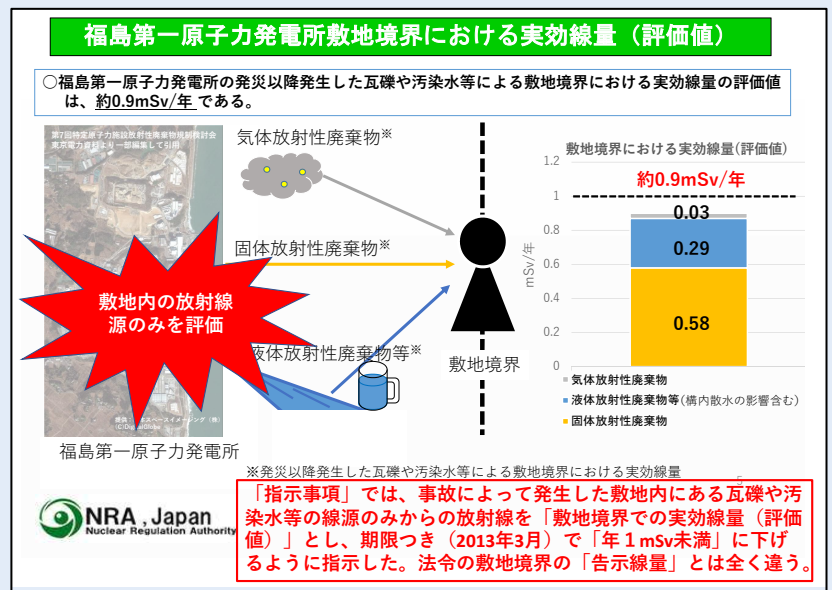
福島第一原子力発電所敷地境界における実効線量（評価値）

○福島第一原子力発電所の発災以降発生した瓦礫や汚染水等による敷地境界における実効線量の評価値は、約0.9mSv/年 である。

第7回特定原子力施設放射性廃棄物規制検討会 東京電力資料より一部編集して引用

気体放射性廃棄物※

固体放射性廃棄物※

液体放射性廃棄物等※

敷地内の放射線源のみを評価

敷地境界

福島第一原子力発電所

提供 日本スペースイメージング（株）(C)DigitalGlobe

敷地境界における実効線量（評価値）

約0.9mSv/年

| mSv/年 | |
|---|---|
| 1 | |
| 0.8 | |
| 0.6 | |
| 0.4 | |
| 0.2 | |
| 0 | |

0.03

0.29

0.58

気体放射性廃棄物

液体放射性廃棄物等（構内散水の影響含む）

固体放射性廃棄物

※発災以降発生した瓦礫や汚染水等による敷地境界における実効線量

NRA , Japan
Nuclear Regulation Authority

「指示事項」では、事故によって発生した敷地内にある瓦礫や汚染水等の線源のみからの放射線を「敷地境界での実効線量（評価値）」とし、期限つき（2013年3月）で「年１mSv未満」に下げるように指示した。法令の敷地境界の「告示線量」とは全く違う。